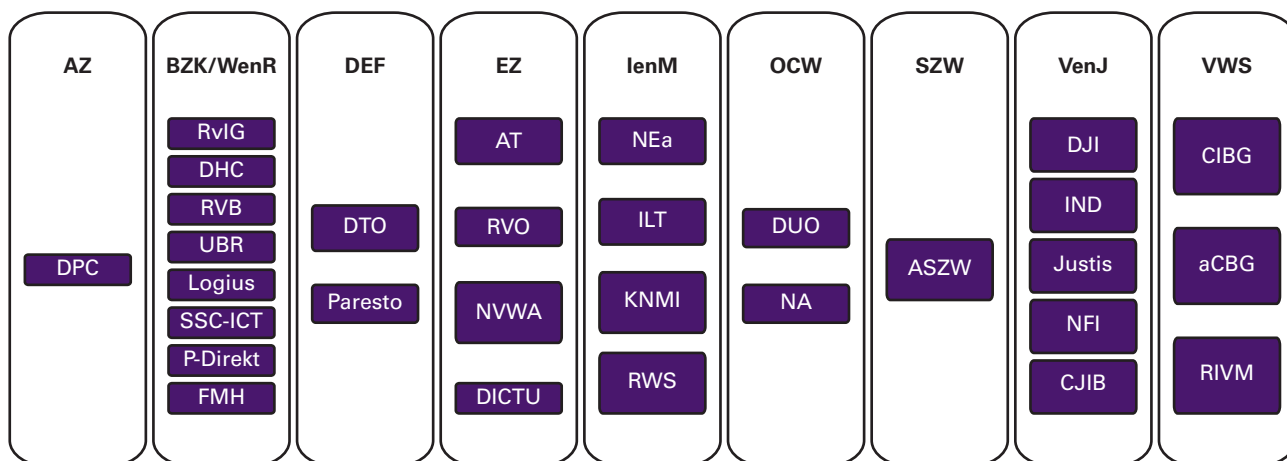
AZ

DPC

BZK/WenR

RvIG

DHC

RVB

UBR

Logius

SSC-ICT

P-Direkt

FMH

DEF

DTO

Paresto

EZ

AT

RVO

NVWA

DICTU

IenM

NEa

ILT

KNMI

RWS

OCW

DUO

NA

SZW

ASZW

VenJ

DJI

IND

Justis

NFI

CJIB

VWS

CIBG

aCBG

RIVM